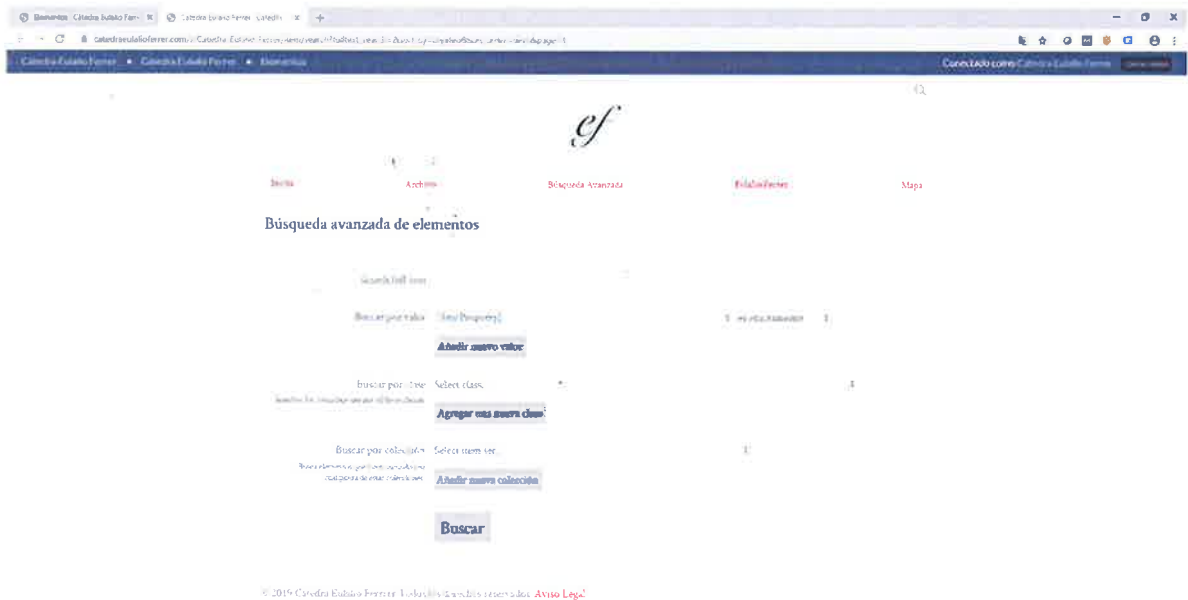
Elementos · Cátedra Eulalio Ferr ✕ Cátedra Eulalio Ferrer · Catedra ✕ +

catedraeulalioferrer.com/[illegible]

Cátedra Eulalio Ferrer ▪ Cátedra Eulalio Ferrer ▪ Elementos

Conectado como Cátedra Eulalio Ferrer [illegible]

ef

Inicio Archivo Búsqueda Avanzada Eulalio Ferrer Mapa

Búsqueda avanzada de elementos

Search full text

Buscar por valor [Any Property] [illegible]

Añadir nuevo valor

Buscar por clase Select class

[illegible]

Agregar una nueva clase

Buscar por colección Select item set

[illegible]

Añadir nueva colección

Buscar

© 2019 Cátedra Eulalio Ferrer. Todos los derechos reservados. Aviso Legal